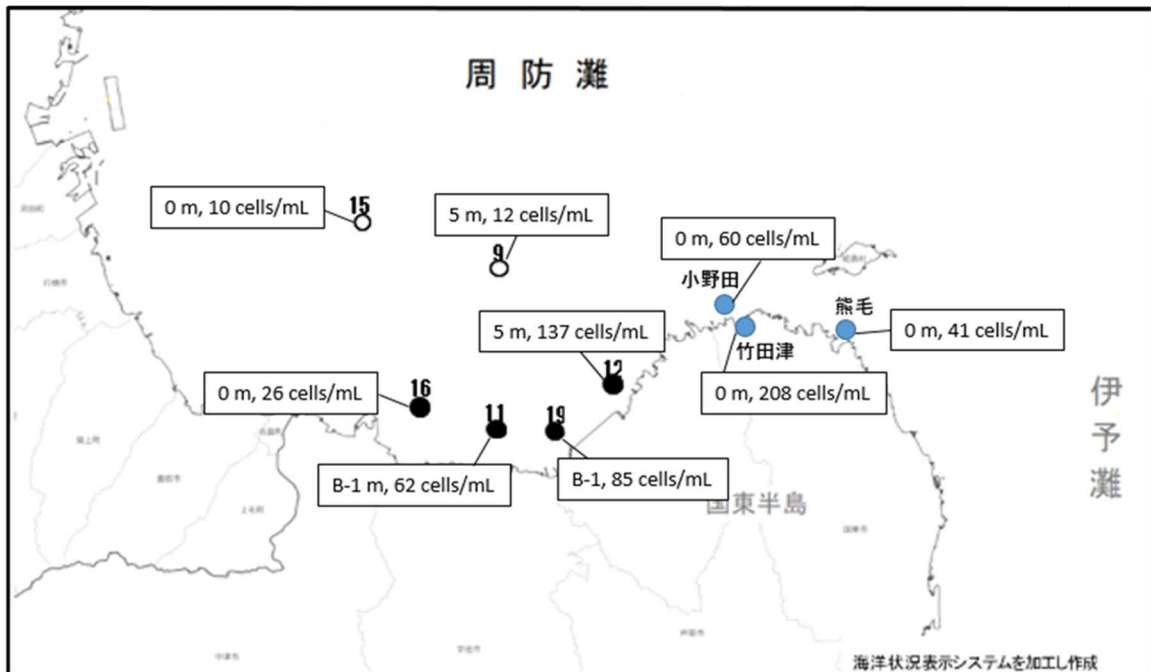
周防灘

0 m, 10 cells/mL
15

5 m, 12 cells/mL
9

0 m, 60 cells/mL
小野田

熊毛
0 m, 41 cells/mL

5 m, 137 cells/mL
12

竹田津
0 m, 208 cells/mL

0 m, 26 cells/mL
16

11
19

B-1 m, 62 cells/mL

B-1, 85 cells/mL

国東半島

伊予灘

海洋状況表示システムを加工し作成